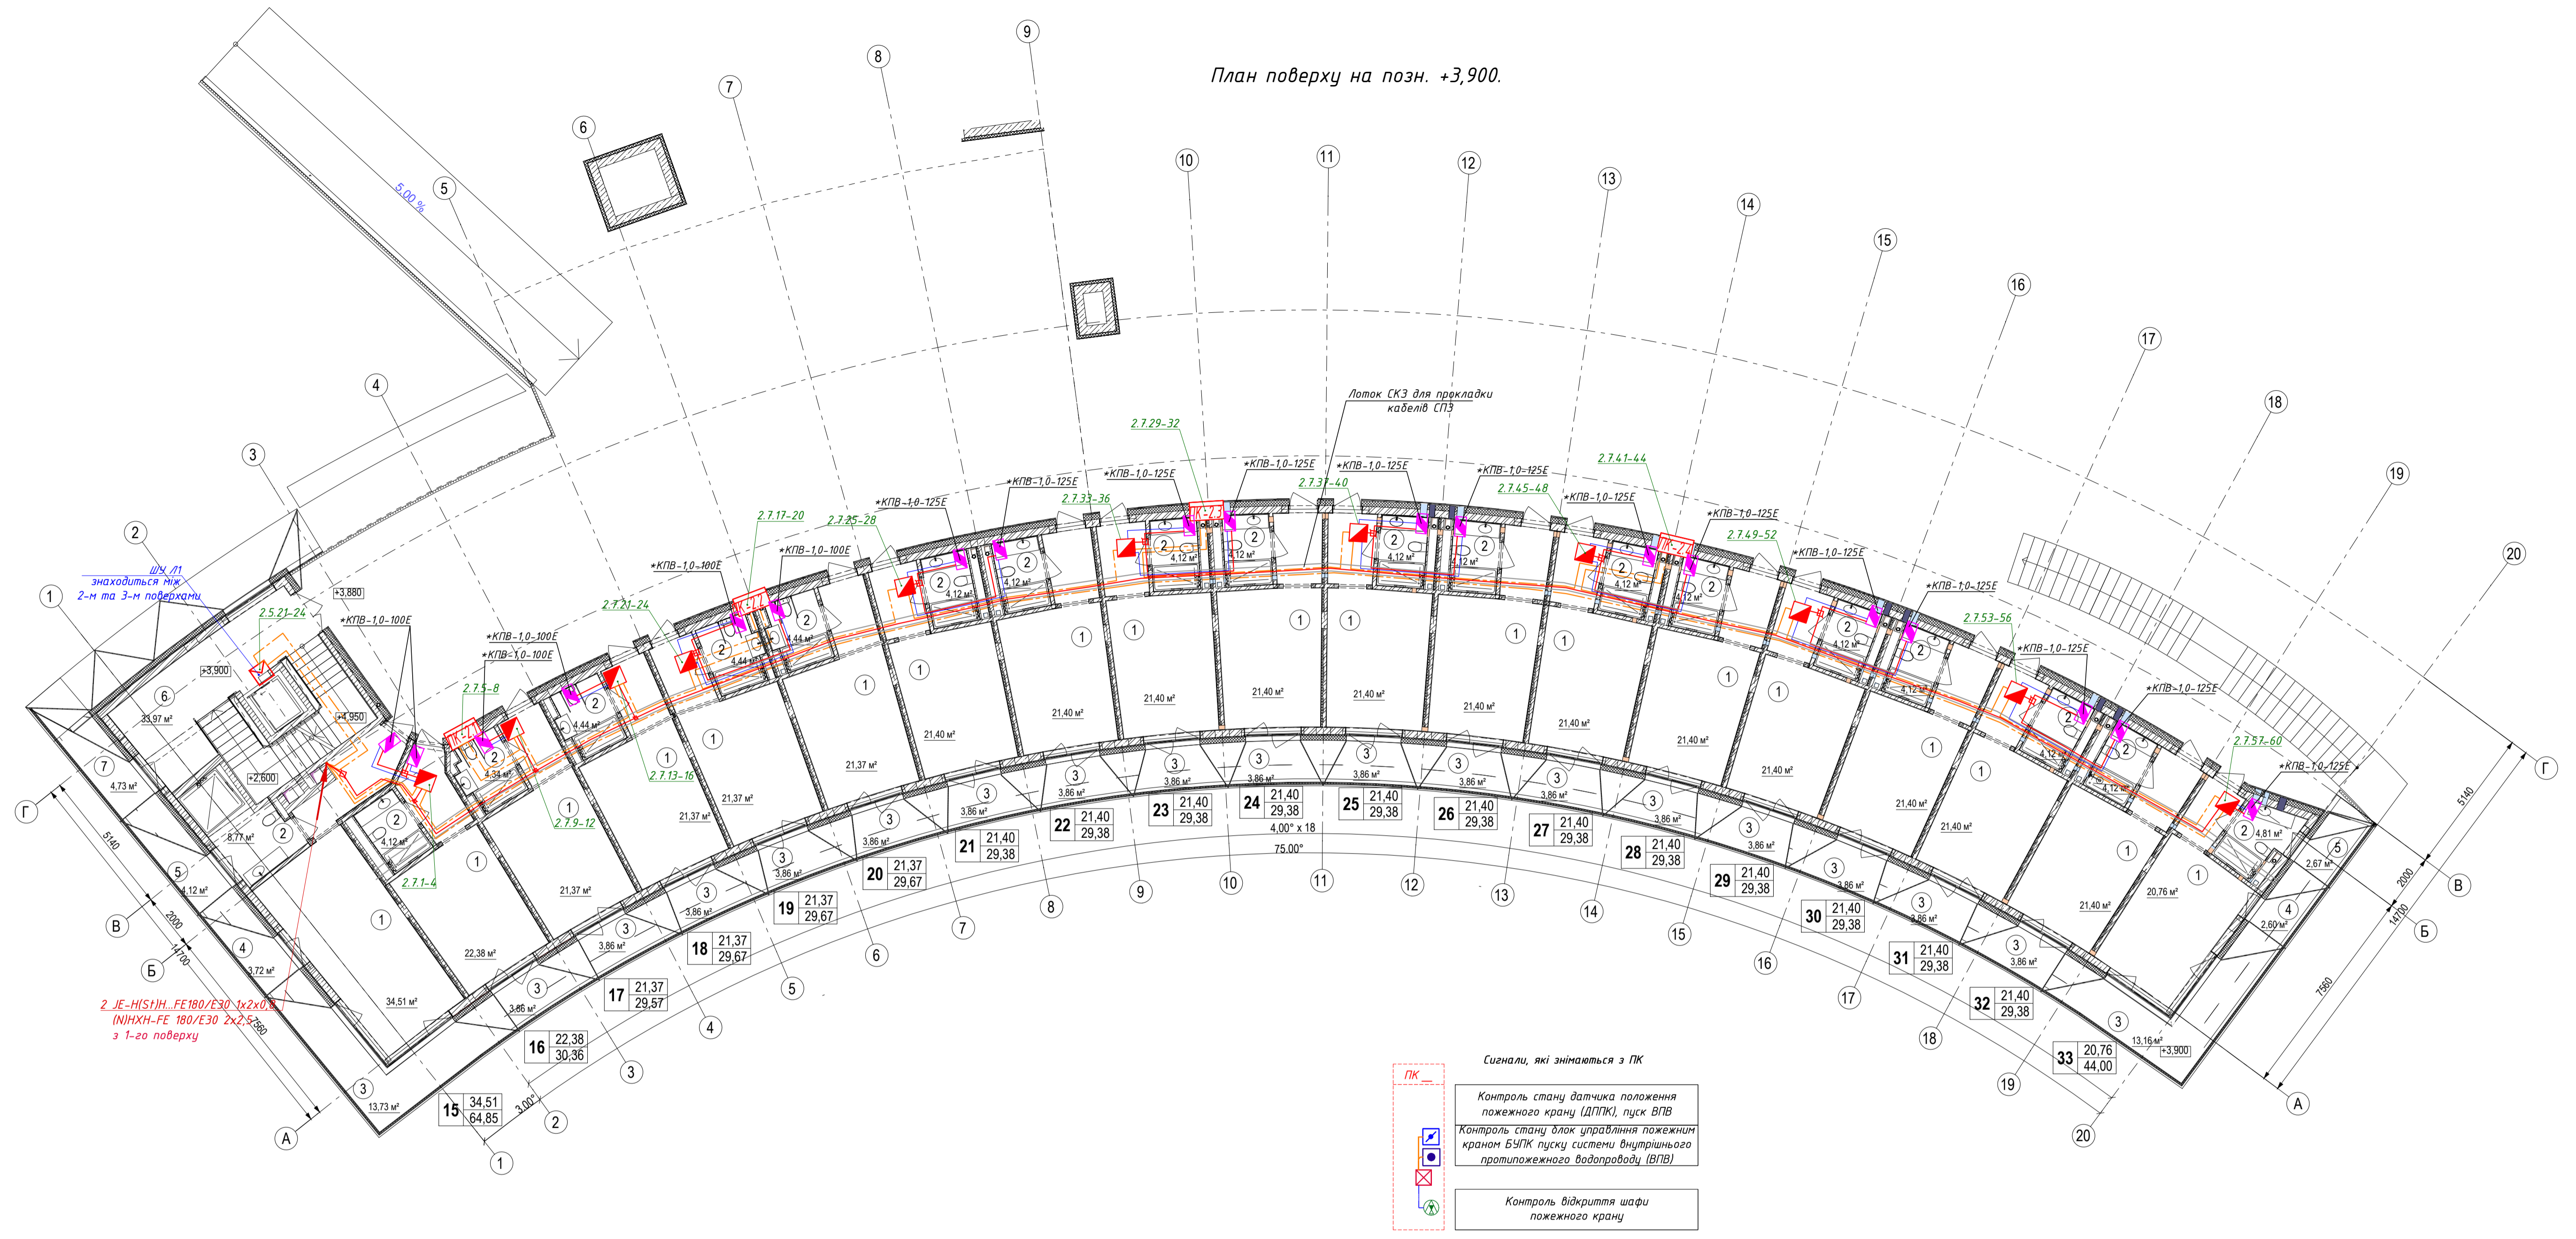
План поверху на позн. +3,900.

Лоток СКЗ для прокладки кабелів СПЗ

ШУ Л1 знаходиться між 2-м та 3-м поверхами

2 JE-H(St)H...FE180/E30 1x2x0,8
(N)HXH-FE 180/E30 2x2,5
з 1-го поверху

*КПВ-1,0-100Е
*КПВ-1,0-100Е
*КПВ-1,0-100Е
*КПВ-1,0-100Е
*КПВ-1,0-100Е
*КПВ-1,0-125Е
*КПВ-1,0-125Е
*КПВ-1,0-125Е
*КПВ-1,0-125Е
*КПВ-1,0-125Е
*КПВ-1,0-125Е
*КПВ-1,0-125Е
*КПВ-1,0-125Е
*КПВ-1,0-125Е
*КПВ-1,0-125Е
*КПВ-1,0-125Е
*КПВ-1,0-125Е
*КПВ-1,0-125Е

2.5.21-24
2.7.1-4
2.7.5-8
2.7.9-12
2.7.13-16
2.7.17-20
2.7.21-24
2.7.25-28
2.7.29-32
2.7.33-36
2.7.37-40
2.7.41-44
2.7.45-48
2.7.49-52
2.7.53-56
2.7.57-60

ПК-1
ПК-2
ПК-3
ПК-4

5,00 %

+3,880
+3,900
+4,950
+2,600
+3,900

33,97 м²
4,73 м²
8,77 м²
4,12 м²
3,72 м²
34,51 м²
13,73 м²
22,38 м²
3,86 м²
21,37 м²
4,34 м²
4,44 м²
4,12 м²
21,40 м²
4,81 м²
2,67 м²
2,60 м²
20,76 м²
13,16 м²

| 15 | 34,51 / 64,85 |
| 16 | 22,38 / 30,36 |
| 17 | 21,37 / 29,57 |
| 18 | 21,37 / 29,67 |
| 19 | 21,37 / 29,67 |
| 20 | 21,37 / 29,67 |
| 21 | 21,40 / 29,38 |
| 22 | 21,40 / 29,38 |
| 23 | 21,40 / 29,38 |
| 24 | 21,40 / 29,38 |
| 25 | 21,40 / 29,38 |
| 26 | 21,40 / 29,38 |
| 27 | 21,40 / 29,38 |
| 28 | 21,40 / 29,38 |
| 29 | 21,40 / 29,38 |
| 30 | 21,40 / 29,38 |
| 31 | 21,40 / 29,38 |
| 32 | 21,40 / 29,38 |
| 33 | 20,76 / 44,00 |

4,00° x 18
75,00°
3,00°

5140
2000
14700
7560

А Б В Г
1 2 3 4 5 6 7 8 9 10 11 12 13 14 15 16 17 18 19 20

Сигнали, які знімаються з ПК

ПК_

Контроль стану датчика положення пожежного крану (ДППК), пуск ВПВ

Контроль стану блок управління пожежним краном БУПК пуску системи внутрішнього протипожежного водопроводу (ВПВ)

Контроль відкриття шафи пожежного крану